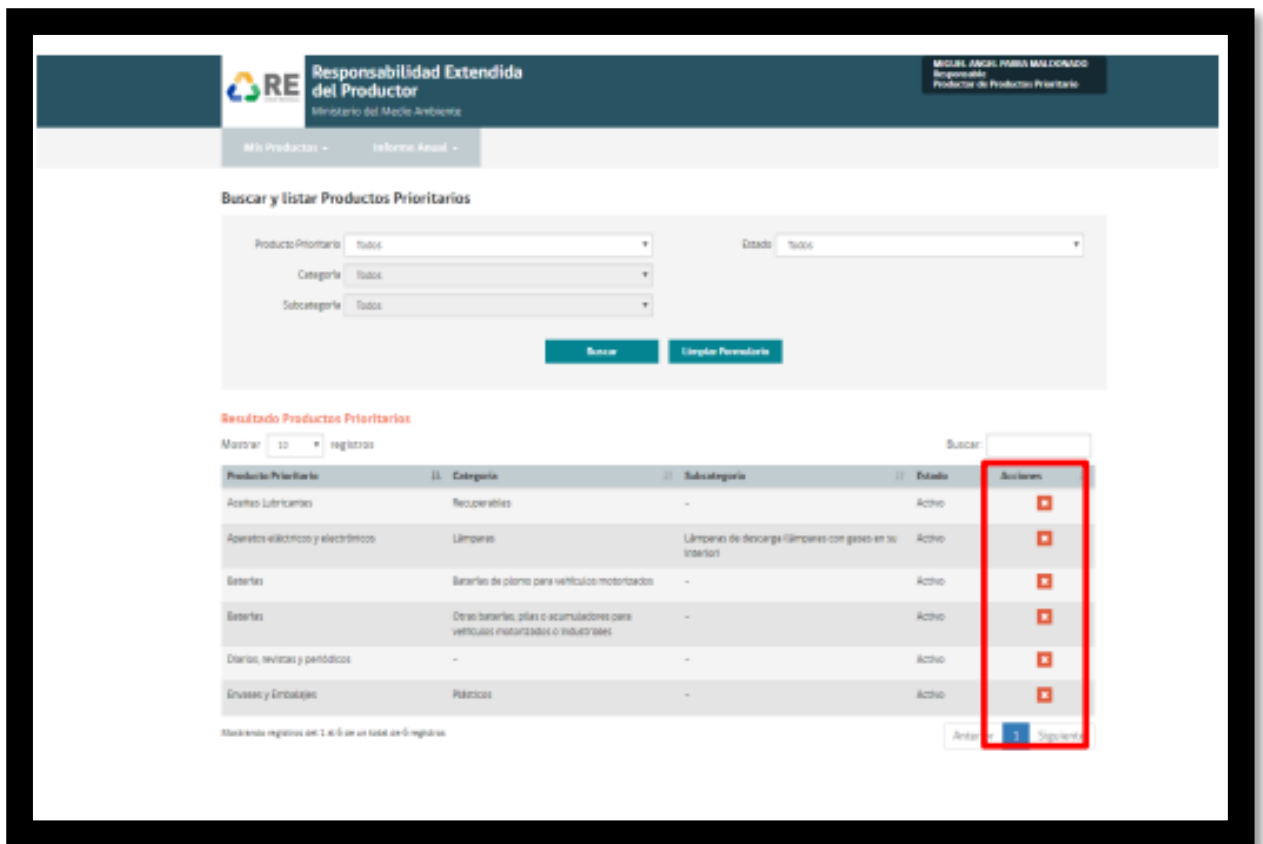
RE

Responsabilidad Extendida del Productor
Ministerio del Medio Ambiente

MIGUEL ANGEL PARRA MALDONADO
Responsable
Productor de Productos Prioritario

Mis Productos ▾ Informe Anual ▾

Buscar y listar Productos Prioritarios

Producto Prioritario Todos
Estado Todos
Categoría Todos
Subcategoría Todos

Buscar Limpiar Formulario

Resultado Productos Prioritarios

Mostrar 10 registros
Buscar:

| Producto Prioritario | Categoría | Subcategoría | Estado | Acciones |
|---|---|---|---|---|
| Aceites Lubricantes | Recuperables | - | Activo | |
| Aparatos eléctricos y electrónicos | Lámparas | Lámparas de descarga (lámparas con gases en su interior) | Activo | |
| Baterías | Baterías de plomo para vehículos motorizados | - | Activo | |
| Baterías | Otras baterías, pilas o acumuladores para vehículos motorizados o industriales | - | Activo | |
| Diarios, revistas y periódicos | - | - | Activo | |
| Envases y Embalajes | Plásticos | - | Activo | |

Mostrando registros del 1 al 6 de un total de 6 registros

Anterior 1 Siguiente